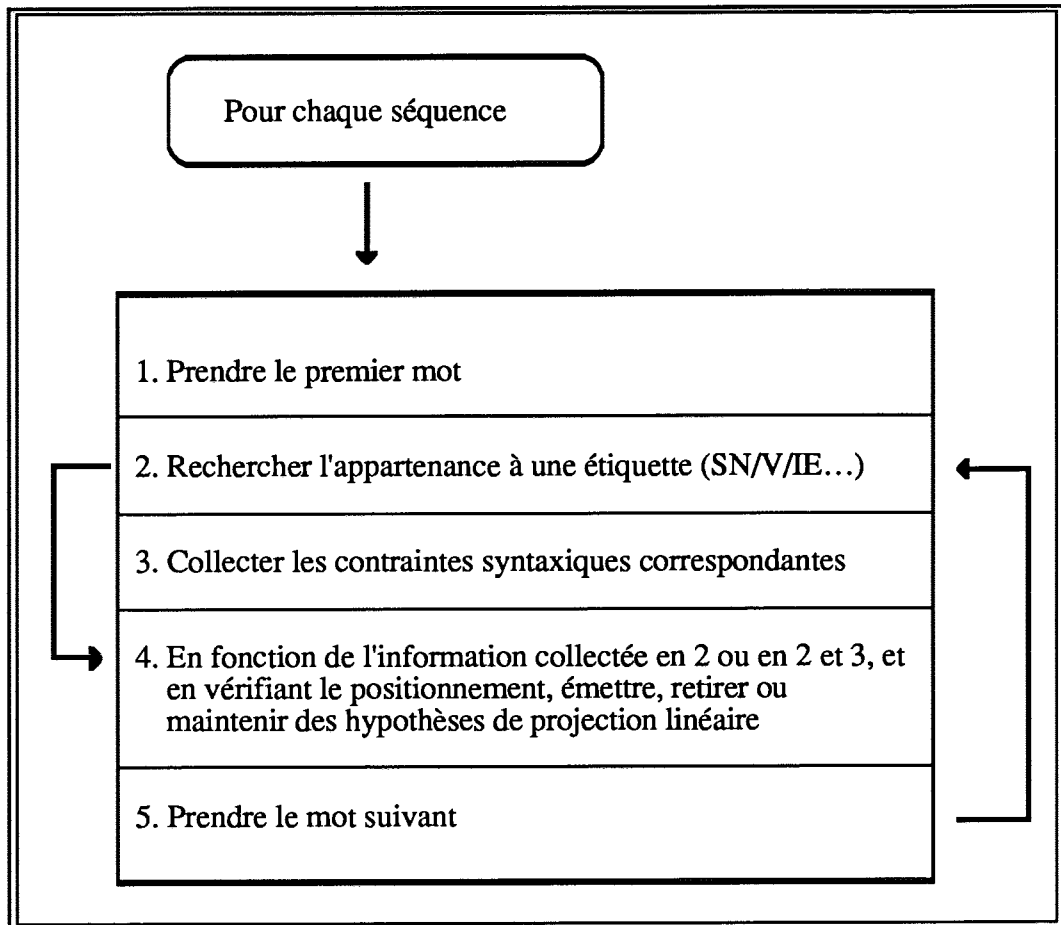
Pour chaque séquence

1. Prendre le premier mot

2. Rechercher l'appartenance à une étiquette (SN/V/IE...)

3. Collecter les contraintes syntaxiques correspondantes

4. En fonction de l'information collectée en 2 ou en 2 et 3, et en vérifiant le positionnement, émettre, retirer ou maintenir des hypothèses de projection linéaire

5. Prendre le mot suivant